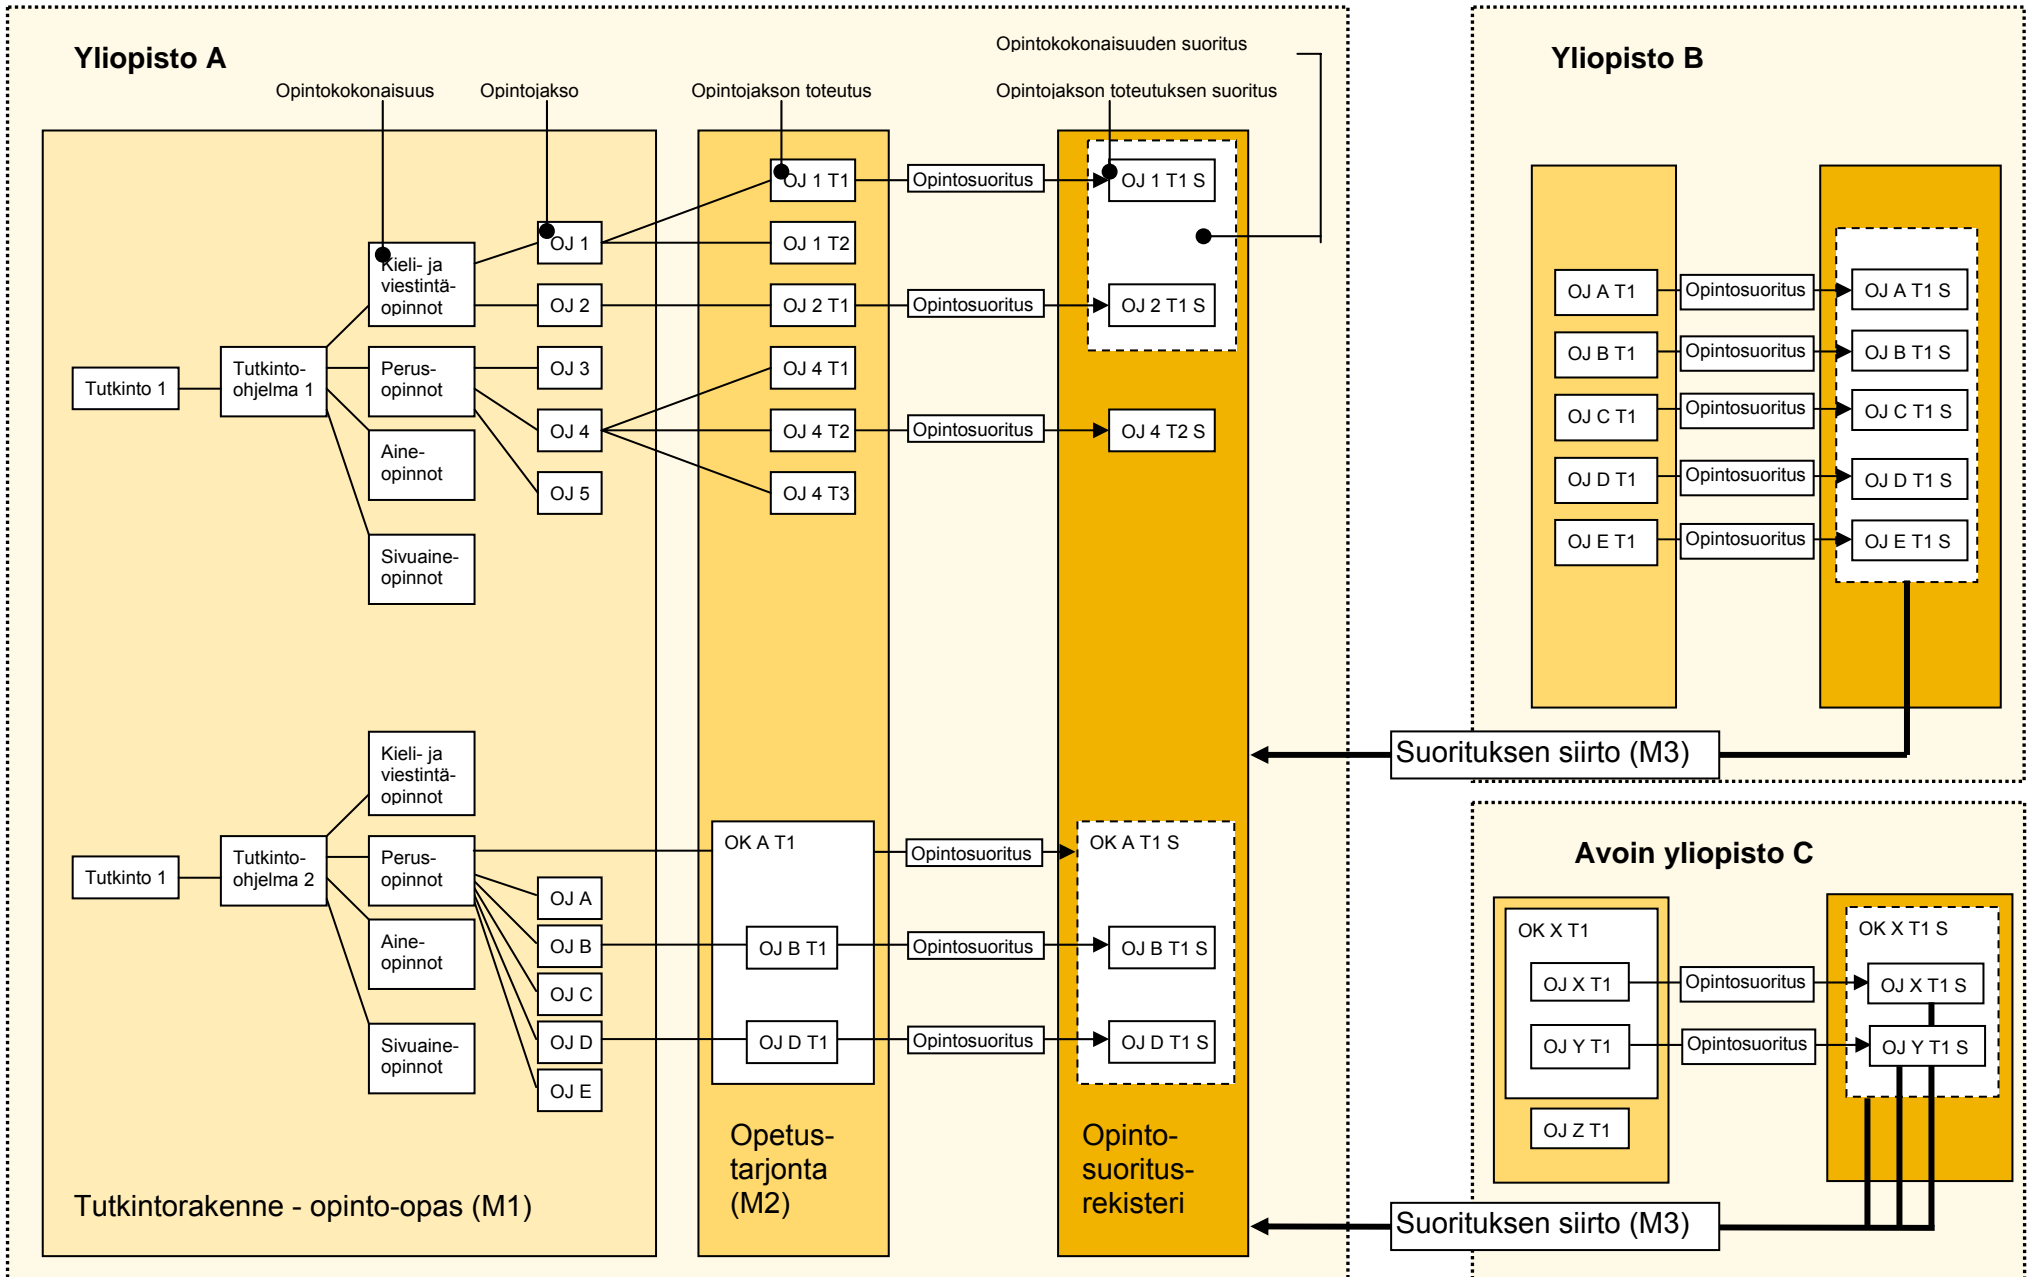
Yliopisto A

Opintokokonaisuus

Opintojakso

Opintojakson toteutus

Opintokokonaisuuden suoritus

Opintojakson toteutuksen suoritus

Tutkinto 1

Tutkinto-ohjelma 1

Kieli- ja viestintäopinnot

Perusopinnot

Aineopinnot

Sivuaineopinnot

OJ 1

OJ 2

OJ 3

OJ 4

OJ 5

OJ 1 T1

OJ 1 T2

OJ 2 T1

OJ 4 T1

OJ 4 T2

OJ 4 T3

Opintosuoritus

Opintosuoritus

Opintosuoritus

OJ 1 T1 S

OJ 2 T1 S

OJ 4 T2 S

Tutkinto 1

Tutkinto-ohjelma 2

Kieli- ja viestintäopinnot

Perusopinnot

Aineopinnot

Sivuaineopinnot

OJ A

OJ B

OJ C

OJ D

OJ E

OK A T1

OJ B T1

OJ D T1

Opintosuoritus

Opintosuoritus

Opintosuoritus

OK A T1 S

OJ B T1 S

OJ D T1 S

Tutkintorakenne - opinto-opas (M1)

Opetustarjonta (M2)

Opintosuoritusrekisteri

Yliopisto B

OJ A T1

OJ B T1

OJ C T1

OJ D T1

OJ E T1

Opintosuoritus

Opintosuoritus

Opintosuoritus

Opintosuoritus

Opintosuoritus

OJ A T1 S

OJ B T1 S

OJ C T1 S

OJ D T1 S

OJ E T1 S

Suorituksen siirto (M3)

Avoin yliopisto C

OK X T1

OJ X T1

OJ Y T1

OJ Z T1

Opintosuoritus

Opintosuoritus

OK X T1 S

OJ X T1 S

OJ Y T1 S

Suorituksen siirto (M3)